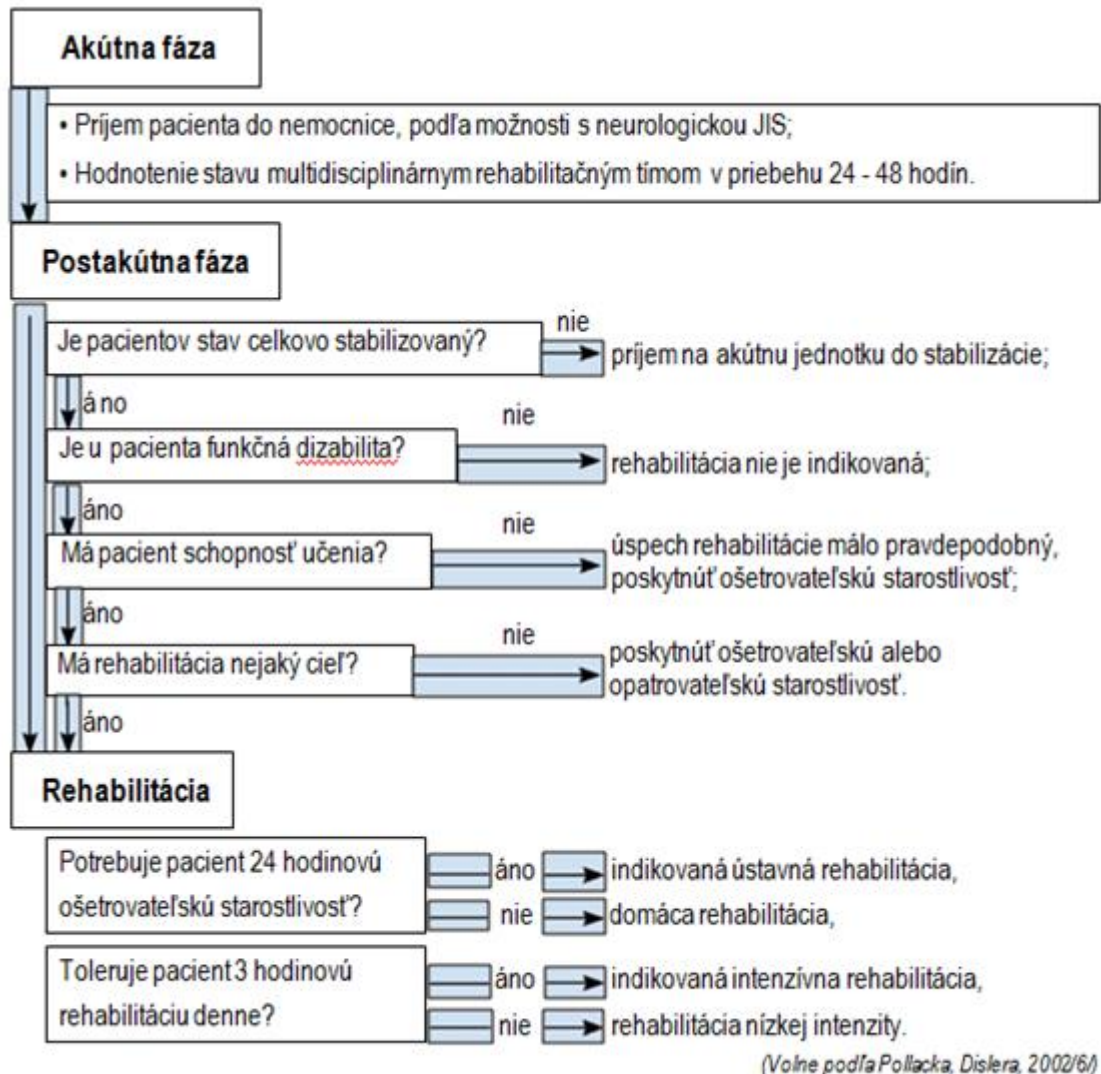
Akútna fáza

• Príjem pacienta do nemocnice, podľa možnosti s neurologickou JIS;

• Hodnotenie stavu multidisciplinárnym rehabilitačným tímom v priebehu 24 - 48 hodín.

Postakútna fáza

Je pacientov stav celkovo stabilizovaný?

nie

príjem na akútnu jednotku do stabilizácie;

á no

Je u pacienta funkčná dizabilita?

nie

rehabilitácia nie je indikovaná;

áno

Má pacient schopnosť učenia?

nie

úspech rehabilitácie málo pravdepodobný, poskytnúť ošetrovateľskú starostlivosť;

áno

Má rehabilitácia nejaký cieľ?

nie

poskytnúť ošetrovateľskú alebo opatrovateľskú starostlivosť.

áno

Rehabilitácia

Potrebuje pacient 24 hodinovú ošetrovateľskú starostlivosť?

áno

indikovaná ústavná rehabilitácia,

nie

domáca rehabilitácia,

Toleruje pacient 3 hodinovú rehabilitáciu denne?

áno

indikovaná intenzívna rehabilitácia,

nie

rehabilitácia nízkej intenzity.

(Volne podľa Pollacka, Dislera, 2002/6/)